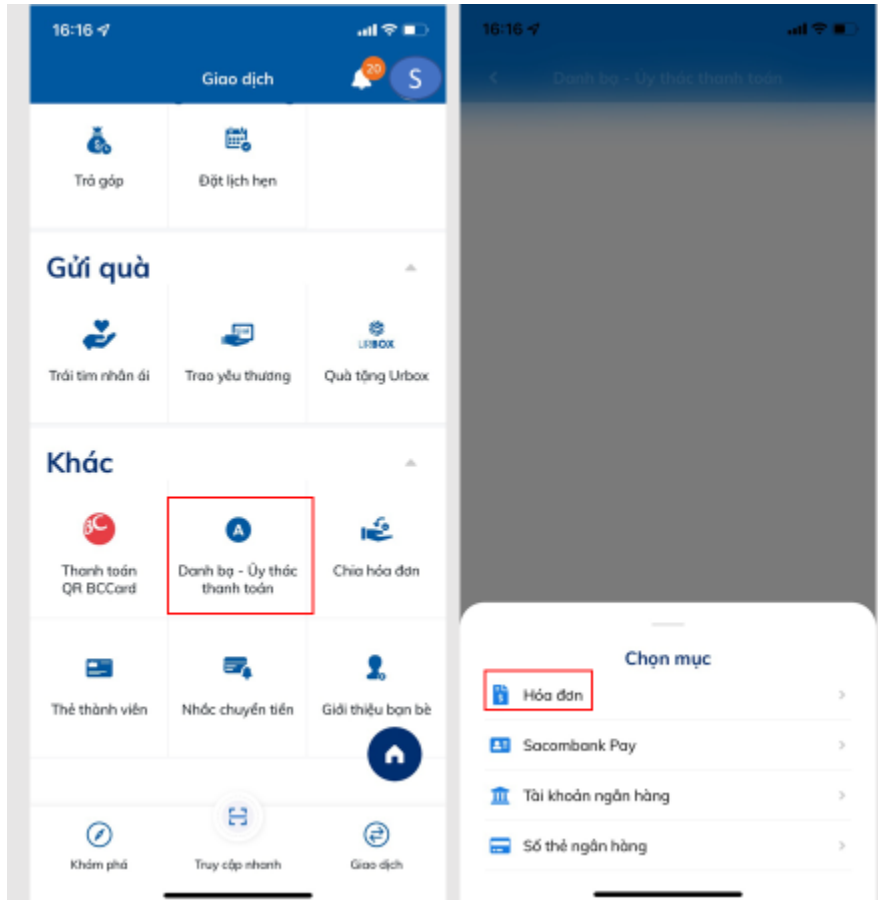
16:16

Giao dịch

20

S

Trả góp

Đặt lịch hẹn

Gửi quà

Trái tim nhân ái

Trao yêu thương

URBOX

Quà tặng Urbox

Khác

Thanh toán QR BCCard

Danh bạ - Ủy thác thanh toán

Chia hóa đơn

Thẻ thành viên

Nhắc chuyển tiền

Giới thiệu bạn bè

Khám phá

Truy cập nhanh

Giao dịch

16:16

Danh bạ - Ủy thác thanh toán

Chọn mục

Hóa đơn

Sacombank Pay

Tài khoản ngân hàng

Số thẻ ngân hàng